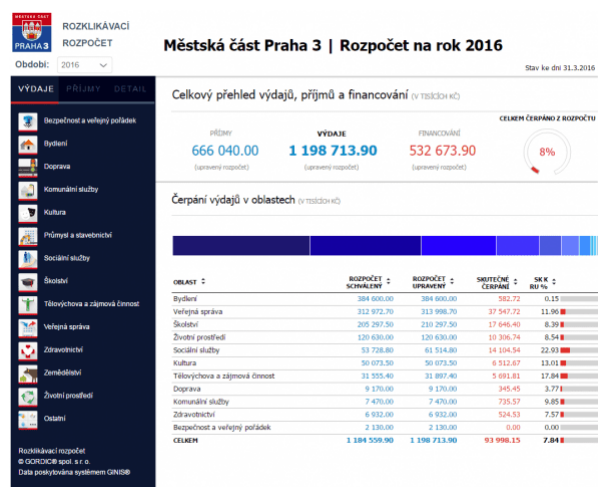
MĚSTSKÁ ČÁST PRAHA 3

ROZKLIKÁVACÍ ROZPOČET

Městská část Praha 3 | Rozpočet na rok 2016

Období: 2016

Stav ke dni 31.3.2016

VÝDAJE PŘÍJMY DETAIL

Bezpečnost a veřejný pořádek
Bydlení
Doprava
Komunální služby
Kultura
Průmysl a stavebnictví
Sociální služby
Školství
Tělovýchova a zájmová činnost
Veřejná správa
Zdravotnictví
Zemědělství
Životní prostředí
Ostatní

Rozklikávací rozpočet
© GORDIC® spol. s r. o.
Data poskytována systémem GINIS®

Celkový přehled výdajů, příjmů a financování (V TISÍCÍCH KČ)

PŘÍJMY
666 040.00
(upravený rozpočet)

VÝDAJE
1 198 713.90
(upravený rozpočet)

FINANCOVÁNÍ
532 673.90
(upravený rozpočet)

CELKEM ČERPÁNO Z ROZPOČTU
8%

Čerpání výdajů v oblastech (V TISÍCÍCH KČ)

| OBLAST | ROZPOČET SCHVÁLENÝ | ROZPOČET UPRAVENÝ | SKUTEČNÉ ČERPÁNÍ | SK K RU % |
|---|---|---|---|---|
| Bydlení | 384 600.00 | 384 600.00 | 582.72 | 0.15 |
| Veřejná správa | 312 972.70 | 313 998.70 | 37 547.72 | 11.96 |
| Školství | 205 297.50 | 210 297.50 | 17 646.40 | 8.39 |
| Životní prostředí | 120 630.00 | 120 630.00 | 10 306.74 | 8.54 |
| Sociální služby | 53 728.80 | 61 514.80 | 14 104.54 | 22.93 |
| Kultura | 50 073.50 | 50 073.50 | 6 512.67 | 13.01 |
| Tělovýchova a zájmová činnost | 31 555.40 | 31 897.40 | 5 691.81 | 17.84 |
| Doprava | 9 170.00 | 9 170.00 | 345.45 | 3.77 |
| Komunální služby | 7 470.00 | 7 470.00 | 735.57 | 9.85 |
| Zdravotnictví | 6 932.00 | 6 932.00 | 524.53 | 7.57 |
| Bezpečnost a veřejný pořádek | 2 130.00 | 2 130.00 | 0.00 | 0.00 |
| CELKEM | 1 184 559.90 | 1 198 713.90 | 93 998.15 | 7.84 |